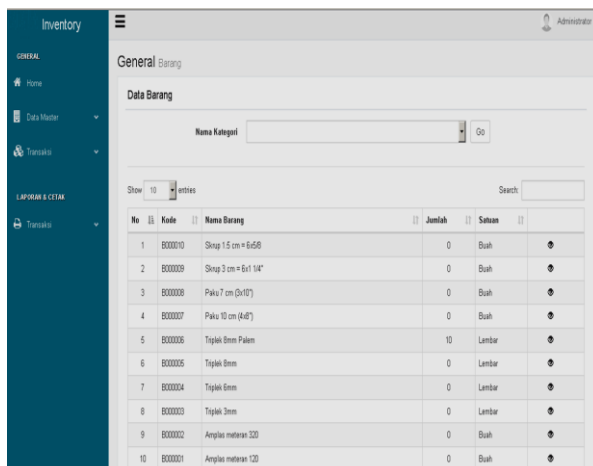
Inventory

GENERAL

Home

Data Master

Transaksi

LAPORAN & CETAK

Transaksi

Administrator

General Barang

Data Barang

Nama Kategori

Go

Show 10 entries

Search:

| No | Kode | Nama Barang | Jumlah | Satuan | |
|---|---|---|---|---|---|
| 1 | B000010 | Sksup 1.5 cm = 6x5/8 | 0 | Buah | |
| 2 | B000009 | Sksup 3 cm = 6x1 1/4" | 0 | Buah | |
| 3 | B000008 | Paku 7 cm (3x10") | 0 | Buah | |
| 4 | B000007 | Paku 10 cm (4x8") | 0 | Buah | |
| 5 | B000006 | Triplek 8mm Palem | 10 | Lembar | |
| 6 | B000005 | Triplek 8mm | 0 | Lembar | |
| 7 | B000004 | Triplek 6mm | 0 | Lembar | |
| 8 | B000003 | Triplek 3mm | 0 | Lembar | |
| 9 | B000002 | Amplas meteran 320 | 0 | Buah | |
| 10 | B000001 | Amplas meteran 120 | 0 | Buah | |